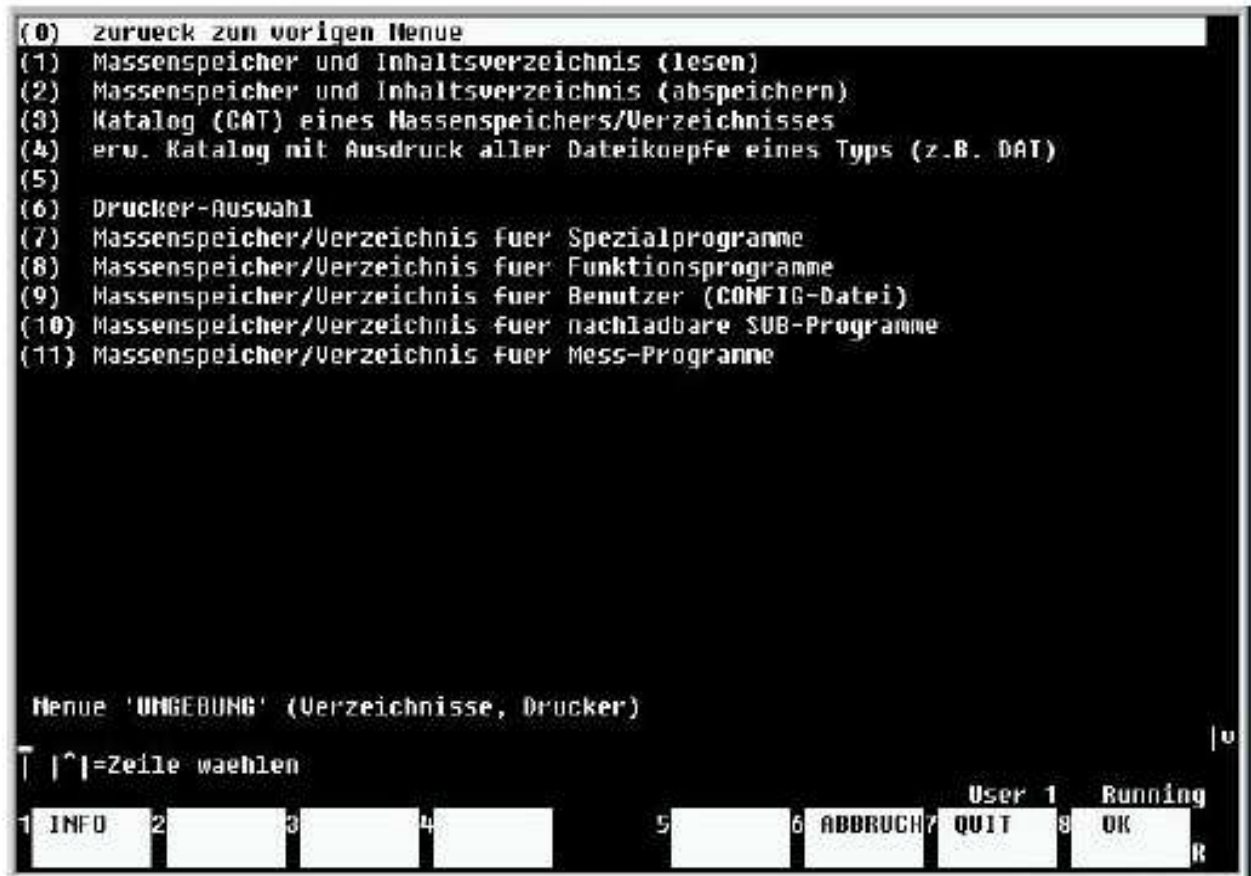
(0) zurueck zum vorigen Menue
(1) Massenspeicher und Inhaltsverzeichnis (lesen)
(2) Massenspeicher und Inhaltsverzeichnis (abspeichern)
(3) Katalog (CAT) eines Massenspeichers/Verzeichnisses
(4) erw. Katalog mit Ausdruck aller Dateikoepfe eines Typs (z.B. DAT)
(5)
(6) Drucker-Auswahl
(7) Massenspeicher/Verzeichnis fuer Spezialprogramme
(8) Massenspeicher/Verzeichnis fuer Funktionsprogramme
(9) Massenspeicher/Verzeichnis fuer Benutzer (CONFIG-Datei)
(10) Massenspeicher/Verzeichnis fuer nachladbare SUB-Programme
(11) Massenspeicher/Verzeichnis fuer Mess-Programme

Menue 'UMGEBUNG' (Verzeichnisse, Drucker)

|v

| |^|=Zeile waehlen

User 1 Running

1 INFO 2 3 4 5 6 ABBRUCH 7 QUIT 8 OK

R